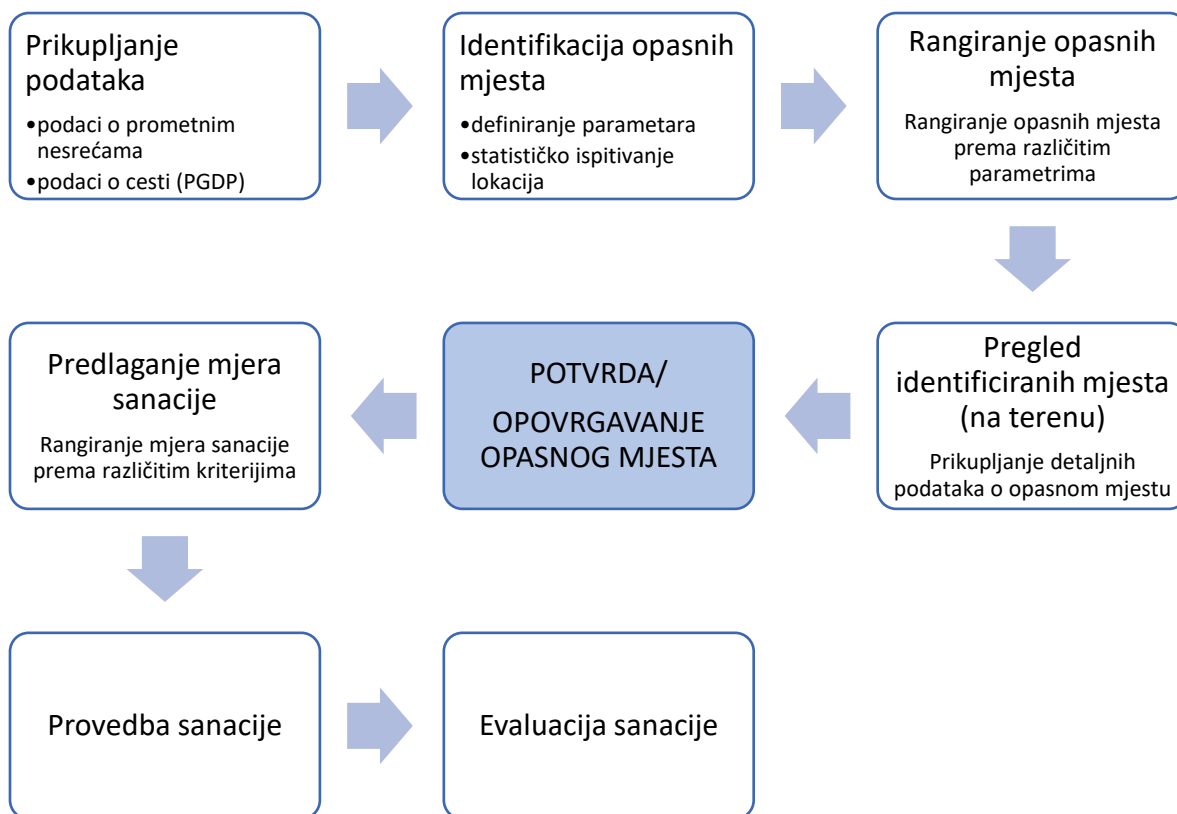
Prikupljanje podataka
•podaci o prometnim nesrećama
•podaci o cesti (PGDP)

Identifikacija opasnih mjesta
•definiranje parametara
•statističko ispitivanje lokacija

Rangiranje opasnih mjesta
Rangiranje opasnih mjesta prema različitim parametrima

Pregled identificiranih mjesta (na terenu)
Prikupljanje detaljnih podataka o opasnom mjestu

POTVRDA/ OPOVRGAVANJE OPASNOG MJESTA

Predlaganje mjera sanacije
Rangiranje mjera sanacije prema različitim kriterijima

Provedba sanacije

Evaluacija sanacije